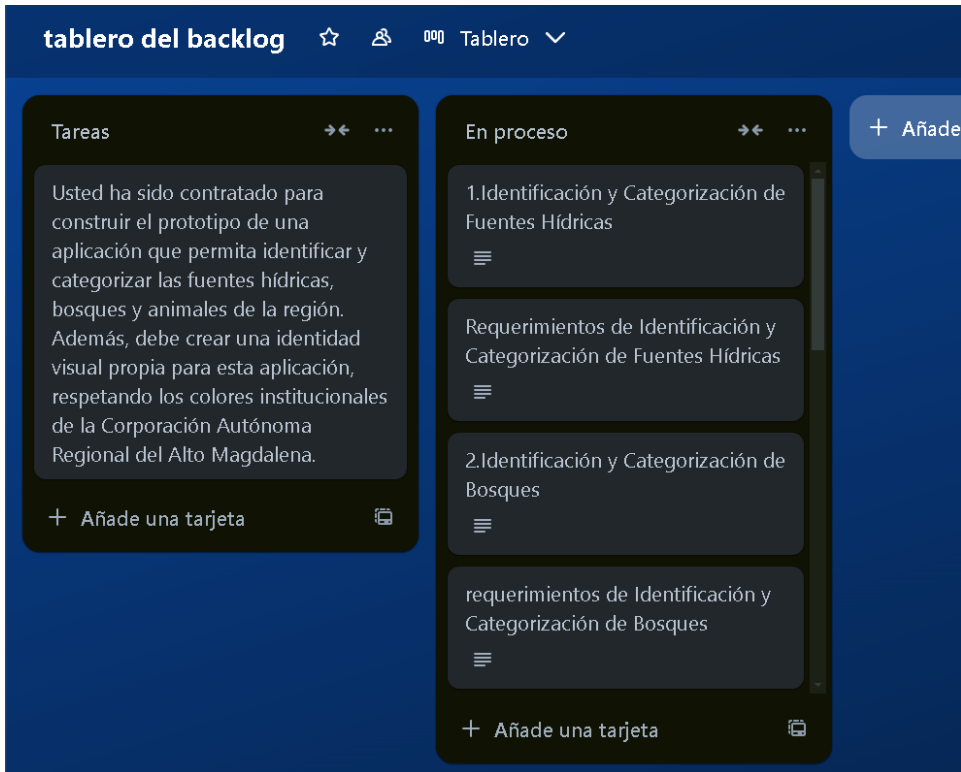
tablero del backlog
Tablero

Tareas

Usted ha sido contratado para construir el prototipo de una aplicación que permita identificar y categorizar las fuentes hídricas, bosques y animales de la región. Además, debe crear una identidad visual propia para esta aplicación, respetando los colores institucionales de la Corporación Autónoma Regional del Alto Magdalena.

+ Añade una tarjeta

En proceso

1.Identificación y Categorización de Fuentes Hídricas

Requerimientos de Identificación y Categorización de Fuentes Hídricas

2.Identificación y Categorización de Bosques

requerimientos de Identificación y Categorización de Bosques

+ Añade una tarjeta

+ Añade